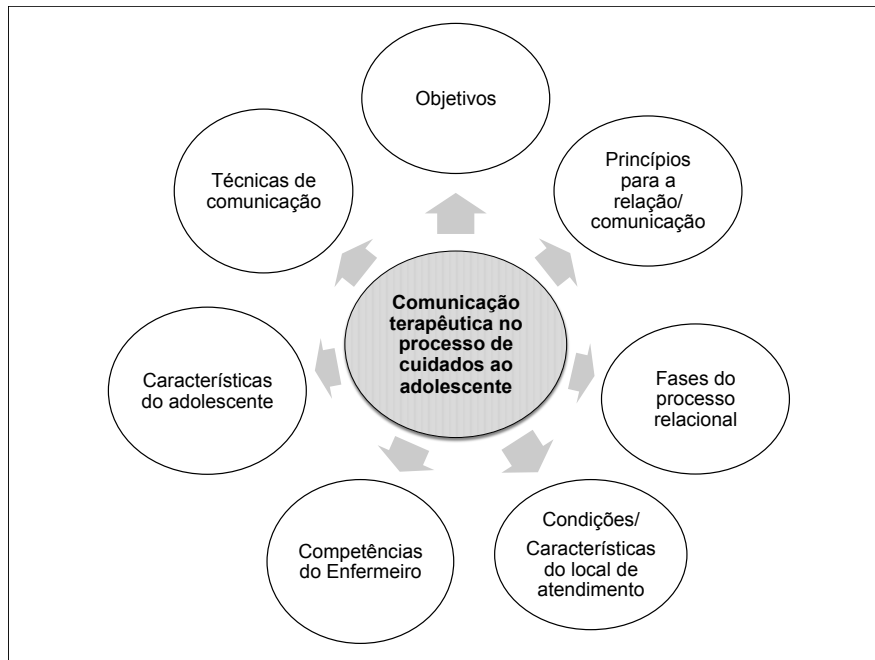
Objetivos

Princípios para a relação/ comunicação

Fases do processo relacional

Condições/ Características do local de atendimento

Competências do Enfermeiro

Características do adolescente

Técnicas de comunicação

Comunicação terapêutica no processo de cuidados ao adolescente